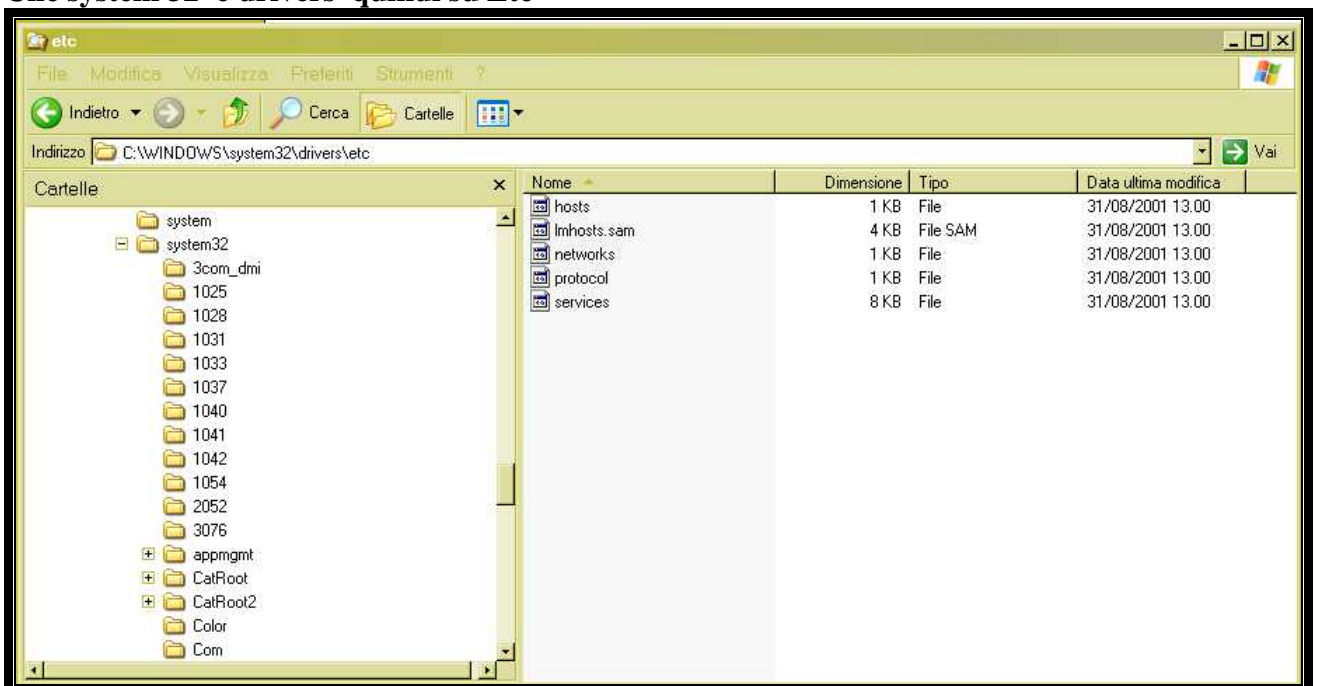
etc

File Modifica Visualizza Preferiti Strumenti ?

Indietro Cerca Cartelle

Indirizzo C:\WINDOWS\system32\drivers\etc Vai

Cartelle

system
system32
3com_dmi
1025
1028
1031
1033
1037
1040
1041
1042
1054
2052
3076
appmgmt
CatRoot
CatRoot2
Color
Com

| Nome | Dimensione | Tipo | Data ultima modifica |
|---|---|---|---|
| hosts | 1 KB | File | 31/08/2001 13.00 |
| lmhosts.sam | 4 KB | File SAM | 31/08/2001 13.00 |
| networks | 1 KB | File | 31/08/2001 13.00 |
| protocol | 1 KB | File | 31/08/2001 13.00 |
| services | 8 KB | File | 31/08/2001 13.00 |